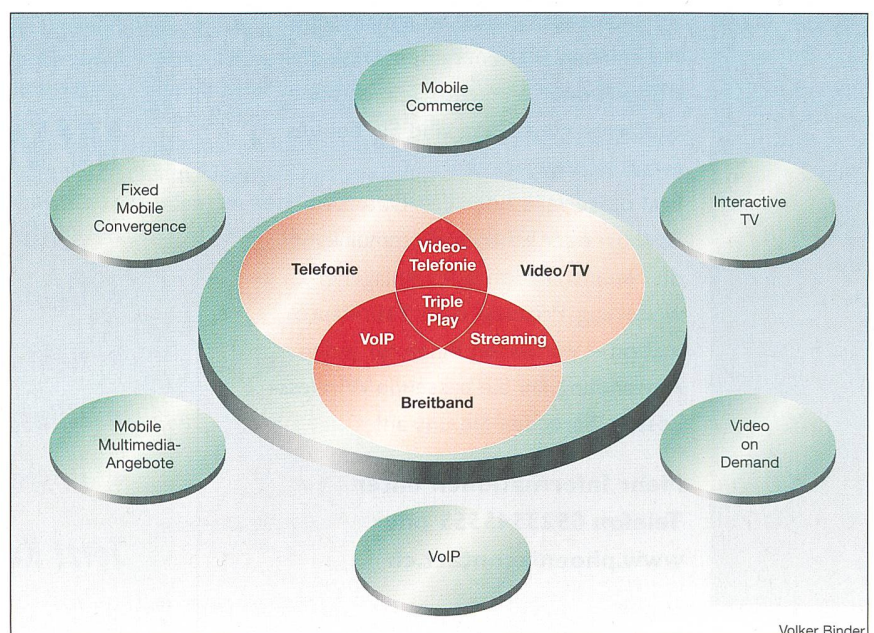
Mobile Commerce

Fixed Mobile Convergence

Interactive TV

Telefonie

Video-Telefonie

Video/TV

Triple Play

VoIP

Streaming

Breitband

Mobile Multimedia-Angebote

Video on Demand

VoIP

Volker Binder